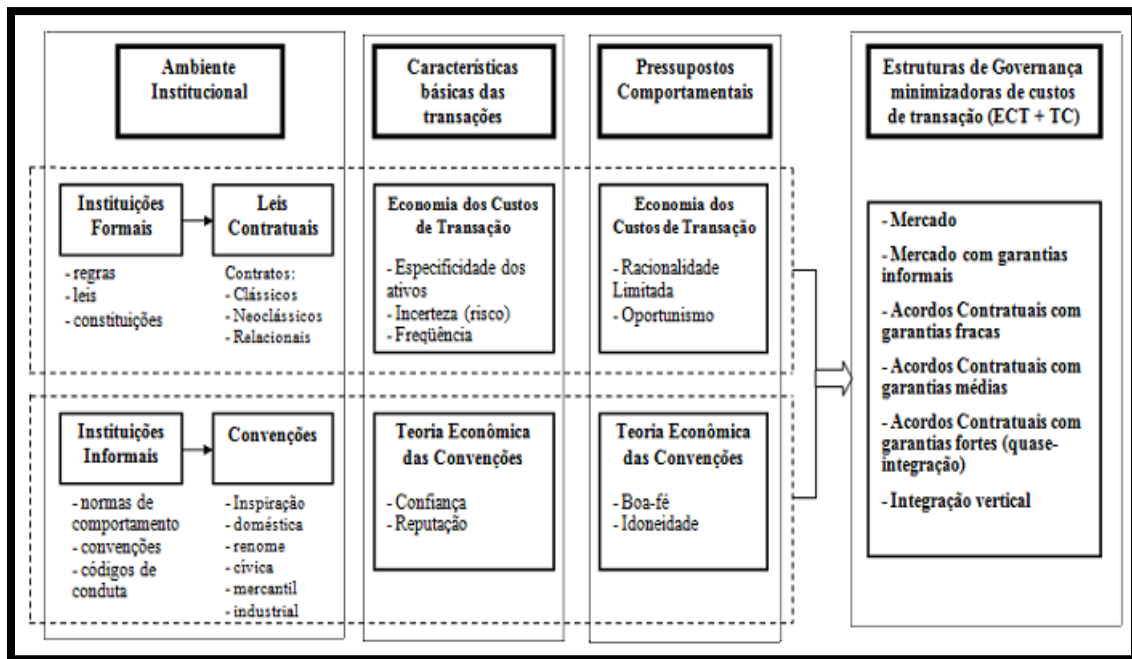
Ambiente Institucional

Características básicas das transações

Pressupostos Comportamentais

Estruturas de Governança minimizadoras de custos de transação (ECT + TC)

Instituições Formais

Leis Contratuais

- regras
- leis
- constituições

Contratos:
- Clássicos
- Neoclássicos
- Relacionais

Economia dos Custos de Transação

- Especificidade dos ativos
- Incerteza (risco)
- Freqüência

Economia dos Custos de Transação

- Racionalidade Limitada
- Oportunismo

- Mercado
- Mercado com garantias informais
- Acordos Contratuais com garantias fracas
- Acordos Contratuais com garantias médias
- Acordos Contratuais com garantias fortes (quase-integração)
- Integração vertical

Instituições Informais

Convenções

- normas de comportamento
- convenções
- códigos de conduta

- Inspiração
- doméstica
- renome
- cívica
- mercantil
- industrial

Teoria Econômica das Convenções

- Confiança
- Reputação

Teoria Econômica das Convenções

- Boa-fé
- Idoneidade